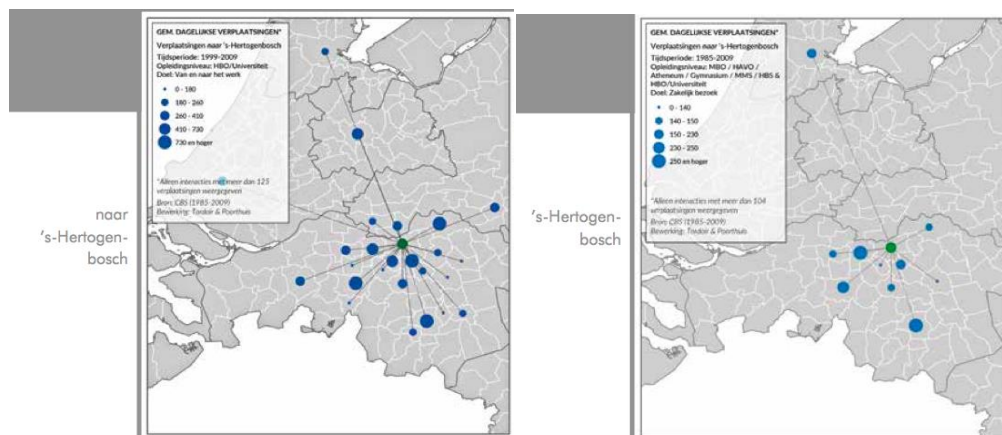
naar
's-Hertogenbosch

GEM. DAGELIJKSE VERPLAATSINGEN*

Verplaatsingen naar 's-Hertogenbosch
Tijdsperiode: 1999-2009
Opleidingsniveau: HBO/Universiteit
Doel: Van en naar het werk

0 - 180
180 - 260
260 - 410
410 - 730
730 en hoger

*Alleen interacties met meer dan 125 verplaatsingen weergegeven
Bron: CBS (1985-2009)
Bewerking: Tordoir & Poorthuis

's-Hertogenbosch

GEM. DAGELIJKSE VERPLAATSINGEN*

Verplaatsingen naar 's-Hertogenbosch
Tijdsperiode: 1985-2009
Opleidingsniveau: MBO / HAVO / Atheneum / Gymnasium / MMS / HBS & HBO/Universiteit
Doel: Zakelijk bezoek

0 - 140
140 - 150
150 - 230
230 - 250
250 en hoger

*Alleen interacties met meer dan 104 verplaatsingen weergegeven
Bron: CBS (1985-2009)
Bewerking: Tordoir & Poorthuis